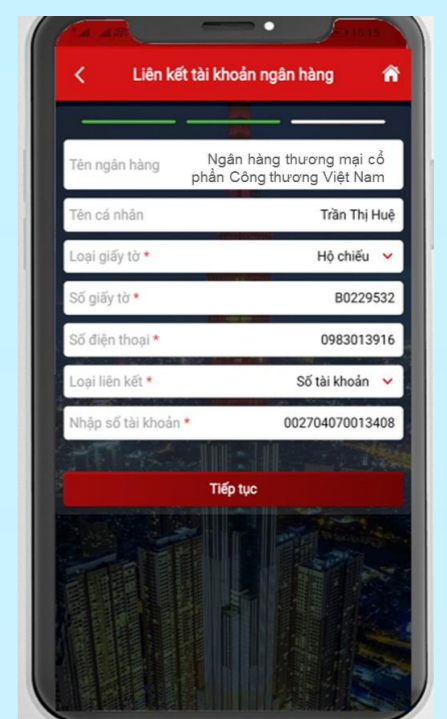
Liên kết tài khoản ngân hàng

| Tên ngân hàng | Ngân hàng thương mại cổ phần Công thương Việt Nam |
|---|---|
| Tên cá nhân | Trần Thị Huệ |
| Loại giấy tờ * | Hộ chiếu |
| Số giấy tờ * | B0229532 |
| Số điện thoại * | 0983013916 |
| Loại liên kết * | Số tài khoản |
| Nhập số tài khoản * | 002704070013408 |

Tiếp tục